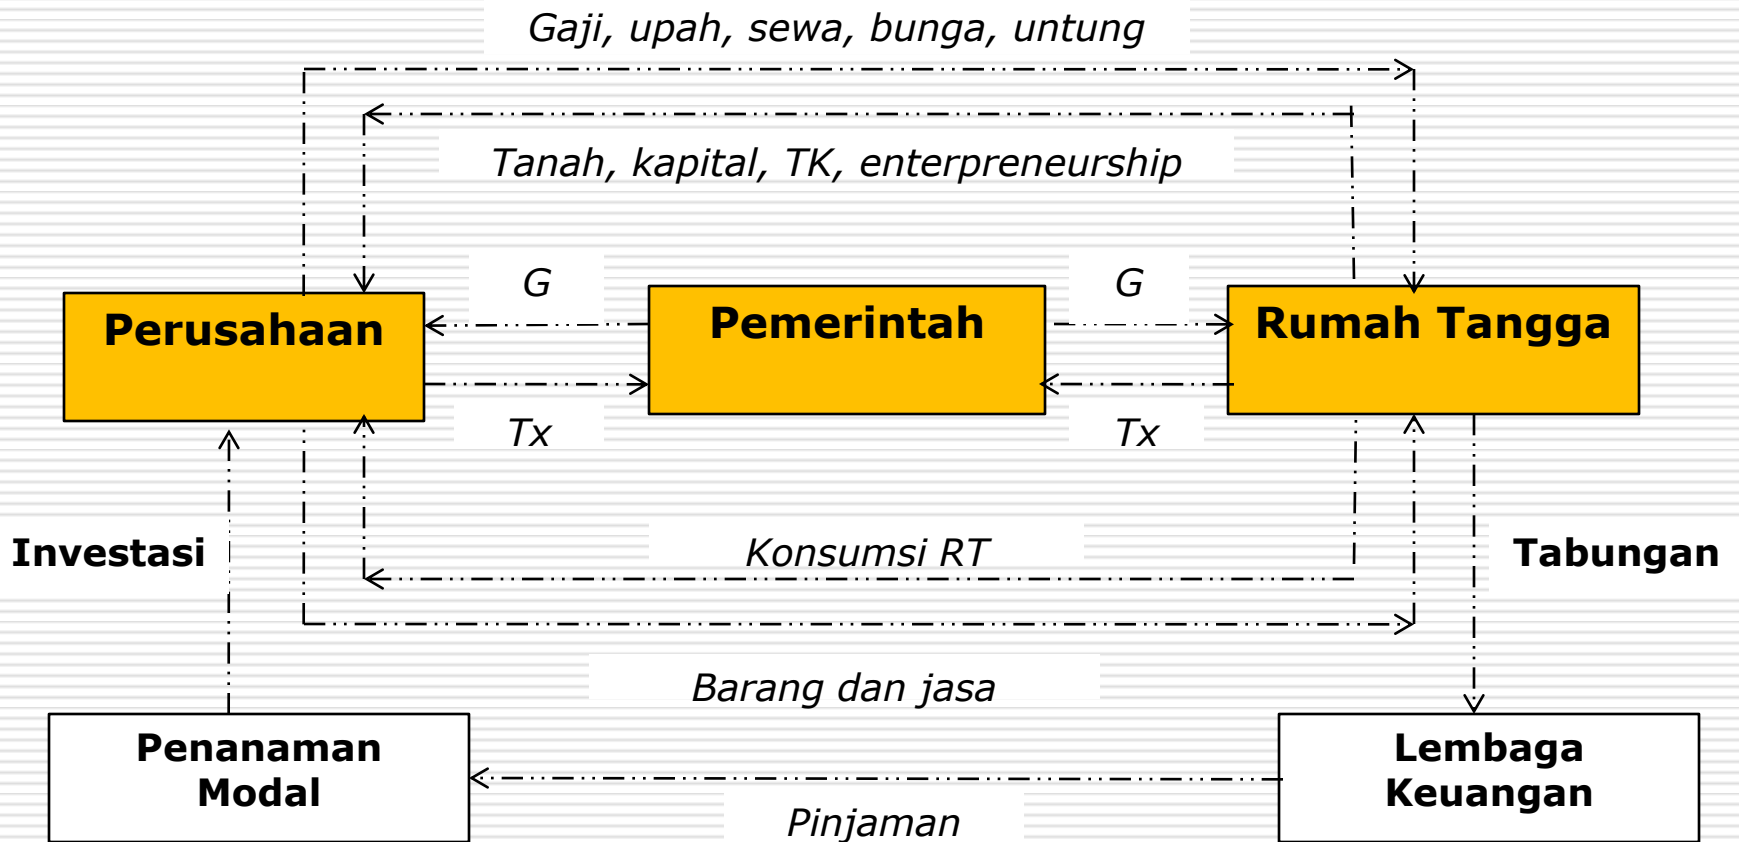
Gaji, upah, sewa, bunga, untung

Tanah, kapital, TK, enterpreneurship

G

G

Perusahaan

Pemerintah

Rumah Tangga

Tx

Tx

Investasi

Konsumsi RT

Tabungan

Barang dan jasa

Penanaman Modal

Lembaga Keuangan

Pinjaman